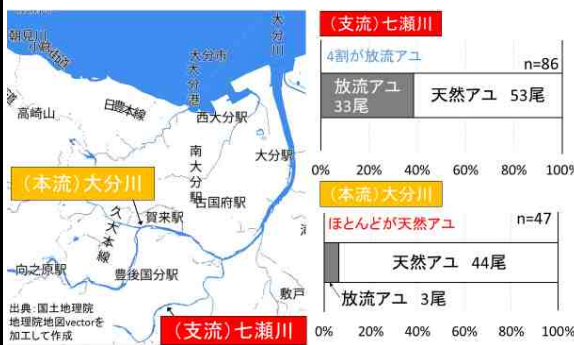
朝見川
小柏川
大分市
大分港
大分川
高崎山
日豊本線
西大分駅
南大分駅
大分駅
古国府駅
（本流）大分川
賀来駅
久大本線
向之原駅
豊後国分駅
敷戸
出典：国土地理院 地理院地図vectorを加工して作成
（支流）七瀬川

（支流）七瀬川
4割が放流アユ
n=86
放流アユ 33尾
天然アユ 53尾
0% 20% 40% 60% 80% 100%

（本流）大分川
ほとんどが天然アユ
n=47
天然アユ 44尾
放流アユ 3尾
0% 20% 40% 60% 80% 100%